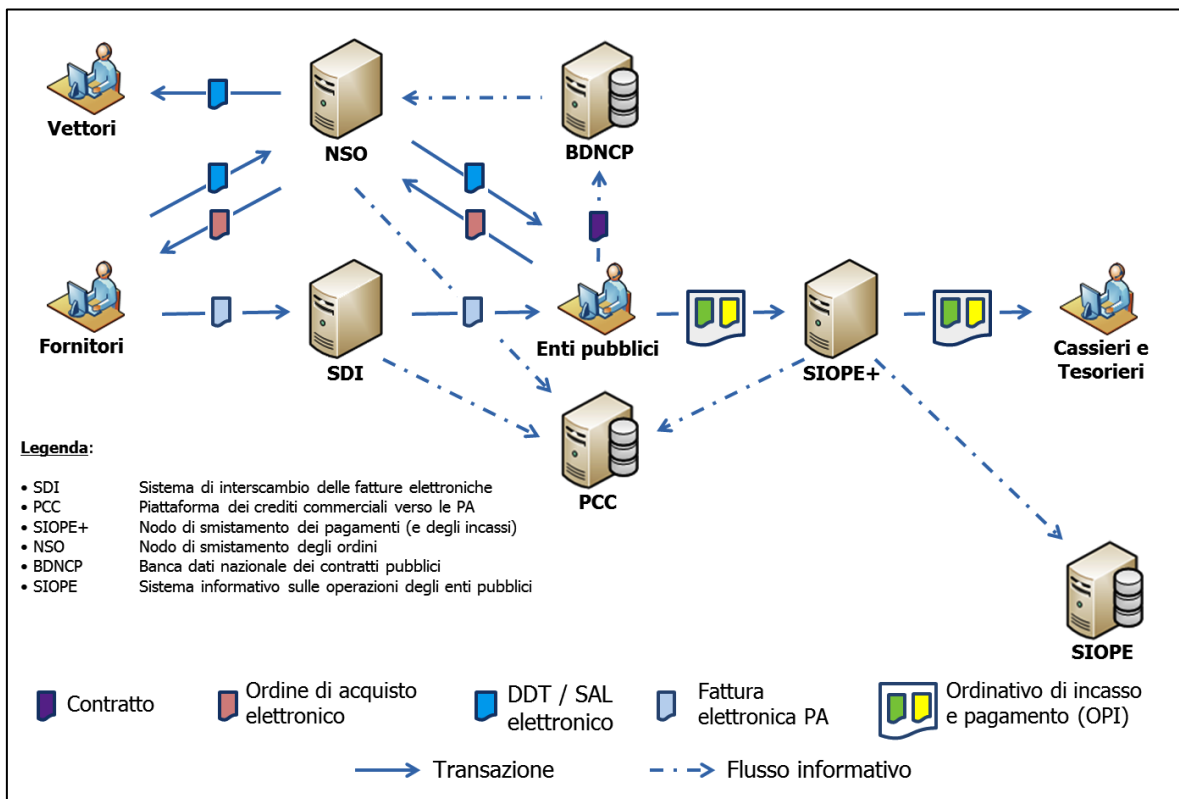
Vettori

NSO

BDNCP

Fornitori

SDI

Enti pubblici

SIOPE+

Cassieri e Tesorieri

PCC

SIOPE

Legenda:

| | |
|---|---|
| • SDI | Sistema di interscambio delle fatture elettroniche |
| • PCC | Piattaforma dei crediti commerciali verso le PA |
| • SIOPE+ | Nodo di smistamento dei pagamenti (e degli incassi) |
| • NSO | Nodo di smistamento degli ordini |
| • BDNCP | Banca dati nazionale dei contratti pubblici |
| • SIOPE | Sistema informativo sulle operazioni degli enti pubblici |

Contratto

Ordine di acquisto elettronico

DDT / SAL elettronico

Fattura elettronica PA

Ordinativo di incasso e pagamento (OPI)

Transazione

Flusso informativo